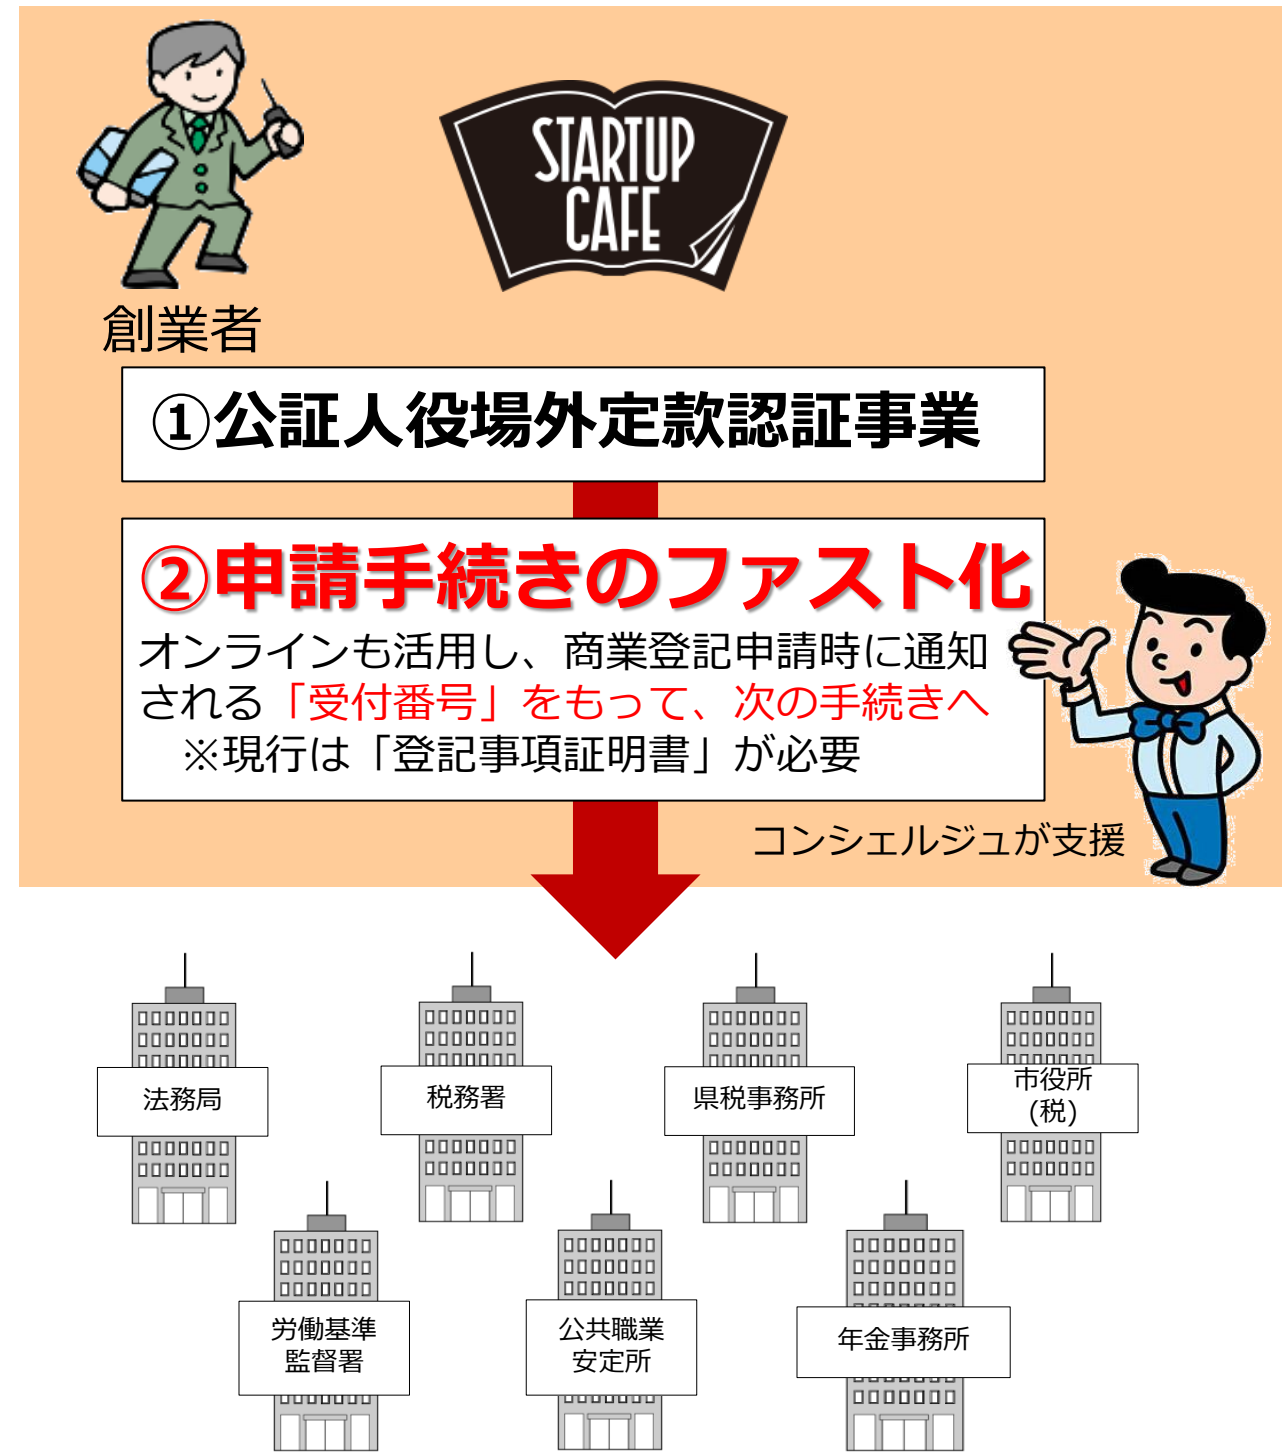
STARTUP CAFE

創業者

①公証人役場外定款認証事業

②申請手続きのファスト化

オンラインも活用し、商業登記申請時に通知される「受付番号」をもって、次の手続きへ
※現行は「登記事項証明書」が必要

コンシェルジュが支援

法務局

税務署

県税事務所

市役所(税)

労働基準監督署

公共職業安定所

年金事務所